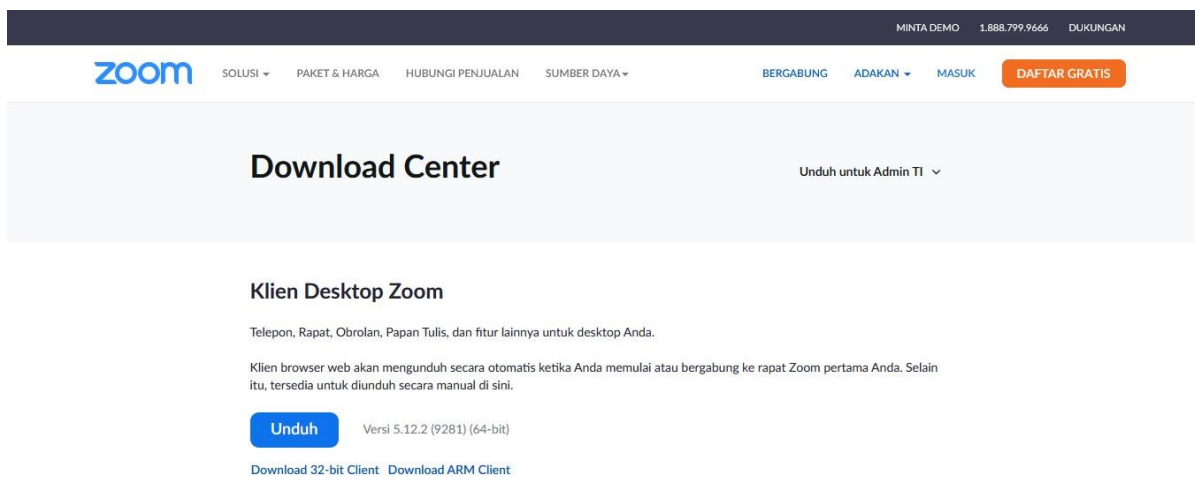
MINTA DEMO 1.888.799.9666 DUKUNGAN

zoom SOLUSI PAKET & HARGA HUBUNGI PENJUALAN SUMBER DAYA BERGABUNG ADAKAN MASUK DAFTAR GRATIS

Download Center

Unduh untuk Admin TI

Klien Desktop Zoom

Telepon, Rapat, Obrolan, Papan Tulis, dan fitur lainnya untuk desktop Anda.

Klien browser web akan mengunduh secara otomatis ketika Anda memulai atau bergabung ke rapat Zoom pertama Anda. Selain itu, tersedia untuk diunduh secara manual di sini.

Unduh Versi 5.12.2 (9281) (64-bit)

Download 32-bit Client Download ARM Client